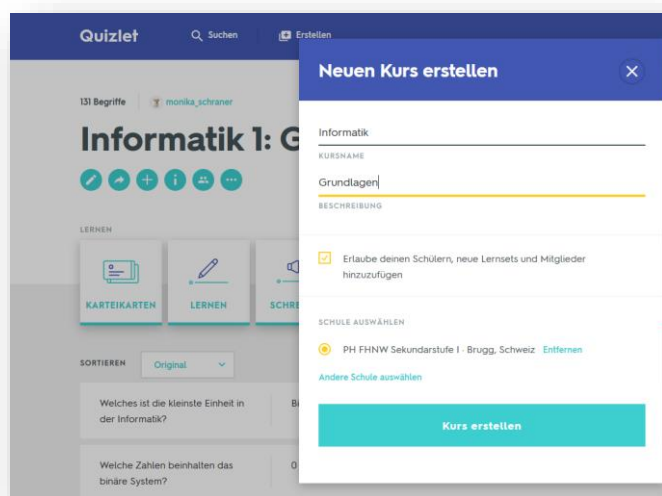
Quizlet Suchen Erstellen

131 Begriffe monika_schraner

Informatik 1: G

LERNEN

KARTEIKARTEN LERNEN SCHRE

SORTIEREN Original

Welches ist die kleinste Einheit in der Informatik? B

Welche Zahlen beinhalten das binäre System? 0

Neuen Kurs erstellen

Informatik

KURSNAME

Grundlagen

BESCHREIBUNG

Erlaube deinen Schülern, neue Lernsets und Mitglieder hinzuzufügen

SCHULE AUSWÄHLEN

PH FHNW Sekundarstufe I · Brugg, Schweiz Entfernen

Andere Schule auswählen

Kurs erstellen